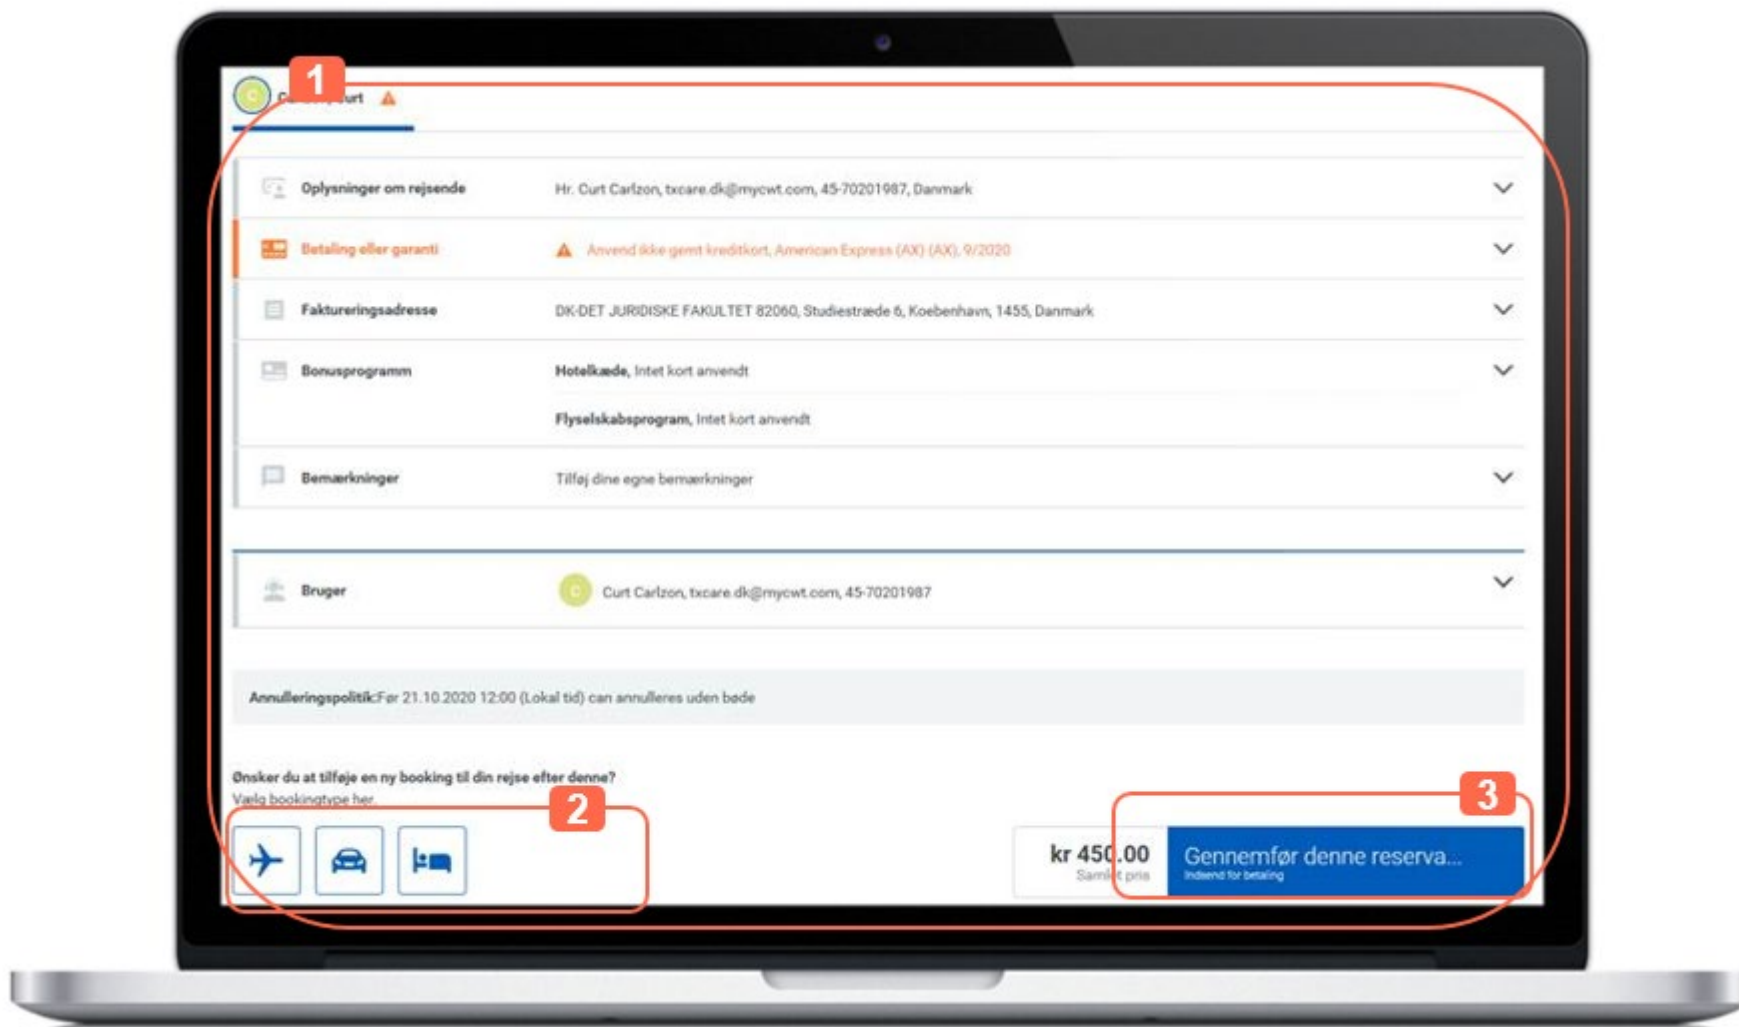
1

C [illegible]urt

Oplysninger om rejsende | Hr. Curt Carlzon, txcare.dk@mycwt.com, 45-70201987, Danmark

Betaling eller garanti | Anvend ikke gemt kreditkort, American Express (AX) (AX), 9/2020

Faktureringsadresse | DK-DET JURIDISKE FAKULTET 82060, Studiestræde 6, Koebenhavn, 1455, Danmark

Bonusprogramm | Hotelkæde, Intet kort anvendt

Flyselskabsprogram, Intet kort anvendt

Bemærkninger | Tilføj dine egne bemærkninger

Bruger | C Curt Carlzon, txcare.dk@mycwt.com, 45-70201987

Annulleringspolitik:Før 21.10.2020 12:00 (Lokal tid) can annulleres uden bøde

Ønsker du at tilføje en ny booking til din rejse efter denne?
Vælg bookingtype her.

2

3

kr 450.00
Samlet pris

Gennemfør denne reserva...
Indsend for betaling